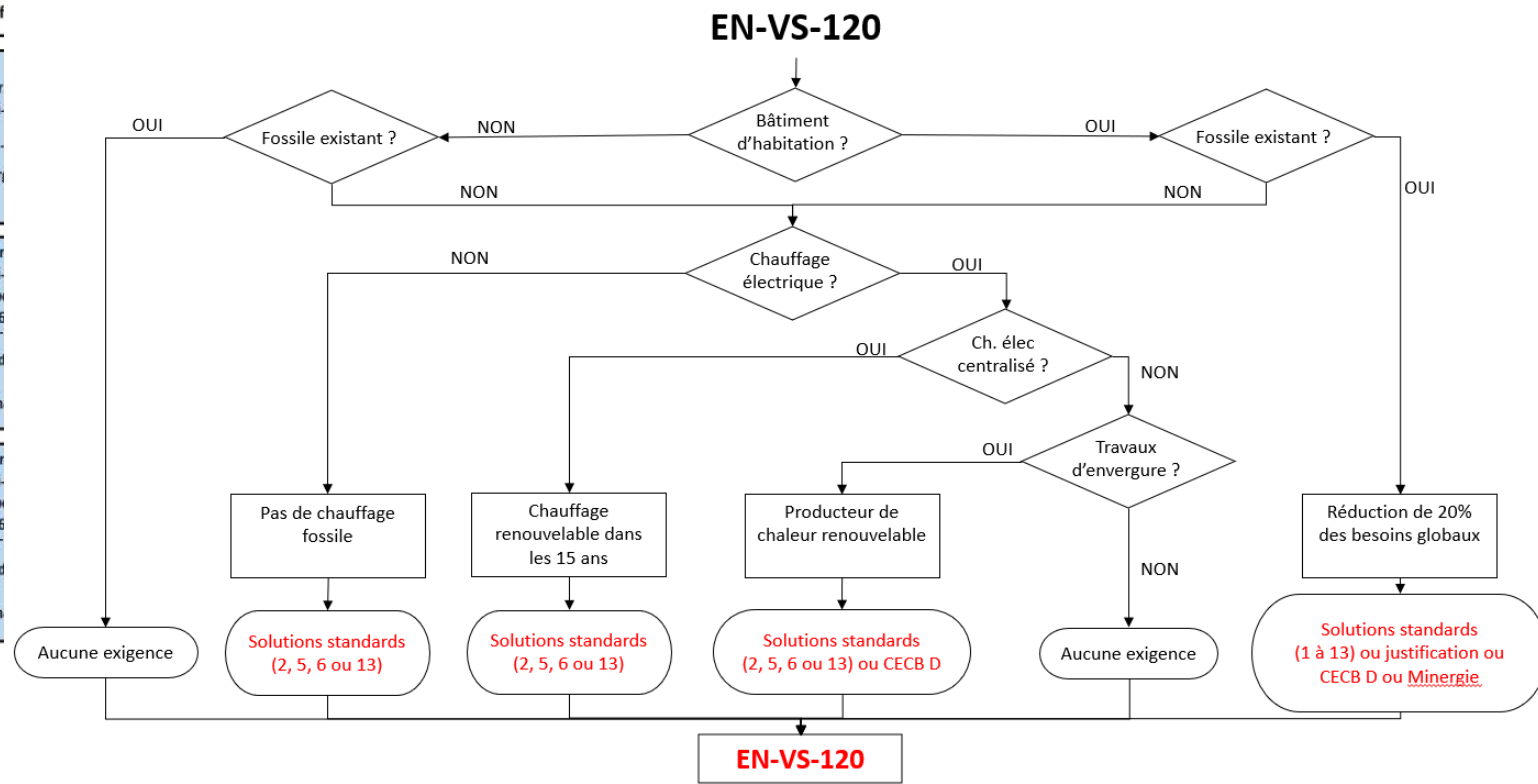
EN-VS-120

Bâtiment d'habitation ?

NON

Fossile existant ?

OUI

OUI

Fossile existant ?

NON

NON

OUI

Chauffage électrique ?

NON

OUI

Ch. élec centralisé ?

OUI

NON

Travaux d'envergure ?

OUI

NON

Pas de chauffage fossile

Chauffage renouvelable dans les 15 ans

Producteur de chaleur renouvelable

Réduction de 20% des besoins globaux

Aucune exigence

Solutions standards (2, 5, 6 ou 13)

Solutions standards (2, 5, 6 ou 13)

Solutions standards (2, 5, 6 ou 13) ou CECB D

Aucune exigence

Solutions standards (1 à 13) ou justification ou CECB D ou Minergie

EN-VS-120